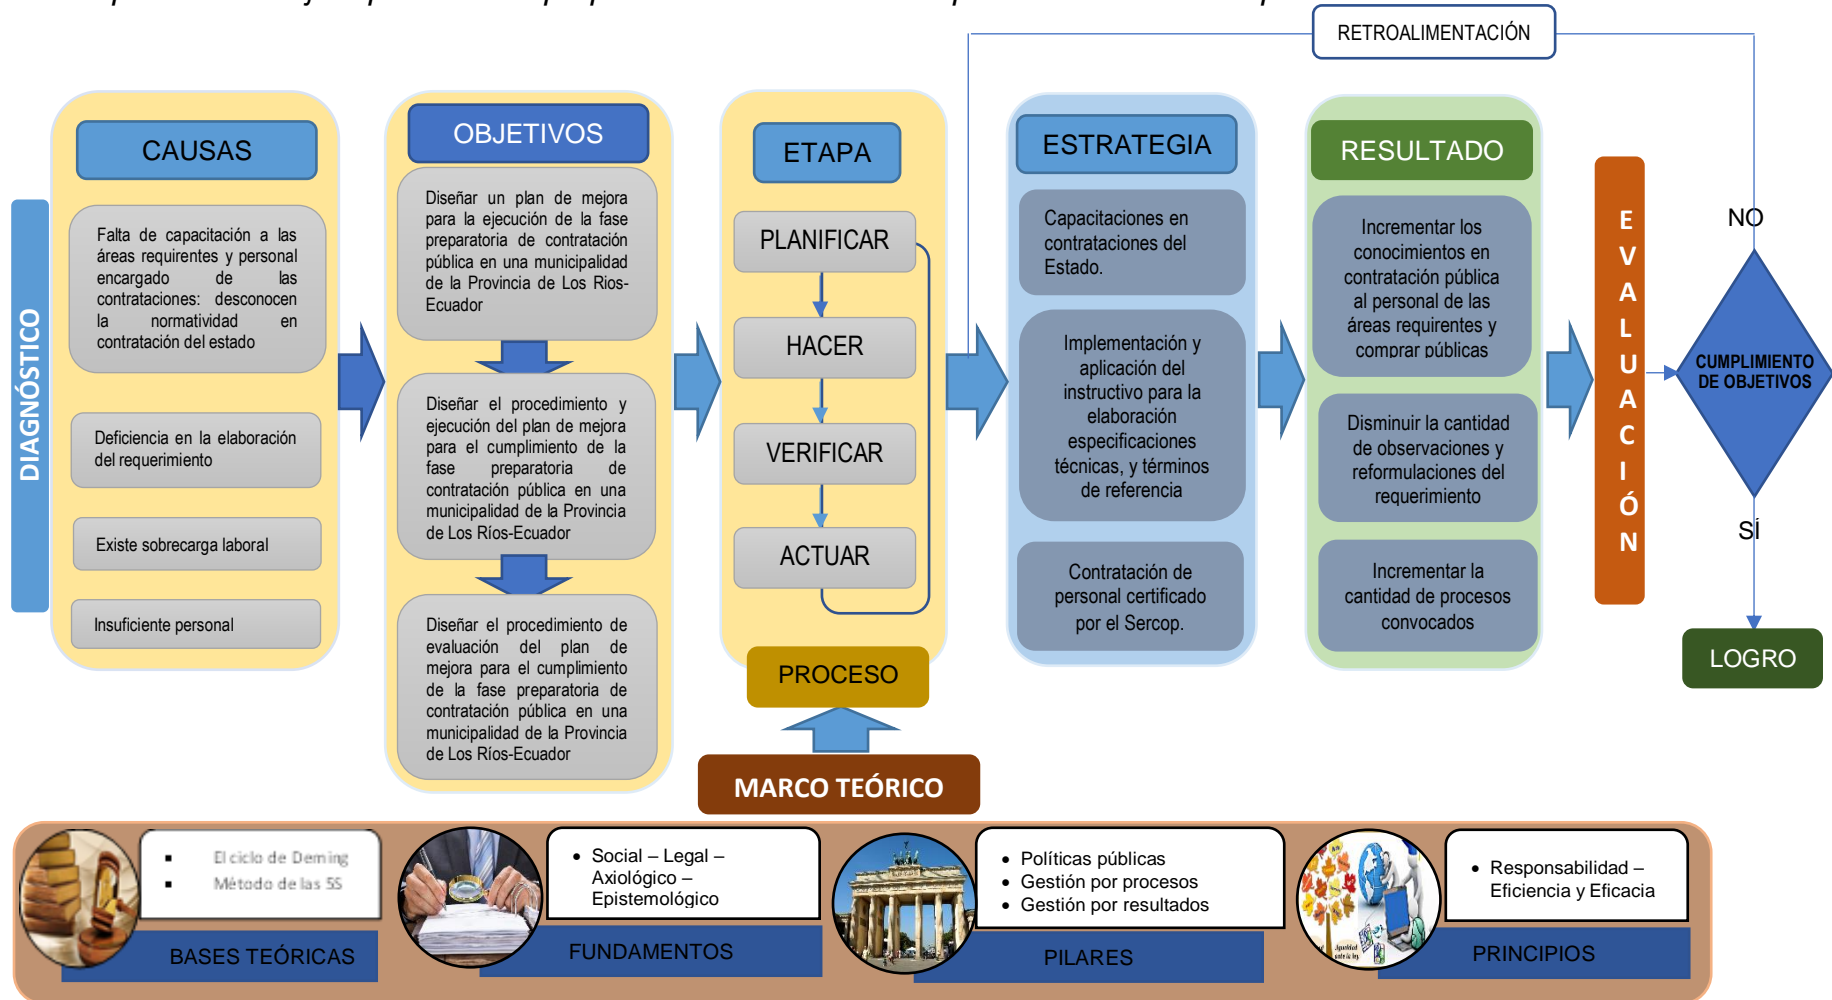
RETROALIMENTACIÓN

DIAGNÓSTICO

CAUSAS

Falta de capacitación a las áreas requirentes y personal encargado de las contrataciones: desconocen la normatividad en contratación del estado

Deficiencia en la elaboración del requerimiento

Existe sobrecarga laboral

Insuficiente personal

OBJETIVOS

Diseñar un plan de mejora para la ejecución de la fase preparatoria de contratación pública en una municipalidad de la Provincia de Los Ríos-Ecuador

Diseñar el procedimiento y ejecución del plan de mejora para el cumplimiento de la fase preparatoria de contratación pública en una municipalidad de la Provincia de Los Ríos-Ecuador

Diseñar el procedimiento de evaluación del plan de mejora para el cumplimiento de la fase preparatoria de contratación pública en una municipalidad de la Provincia de Los Ríos-Ecuador

ETAPA

PLANIFICAR

HACER

VERIFICAR

ACTUAR

PROCESO

MARCO TEÓRICO

ESTRATEGIA

Capacitaciones en contrataciones del Estado.

Implementación y aplicación del instructivo para la elaboración especificaciones técnicas, y términos de referencia

Contratación de personal certificado por el Sercop.

RESULTADO

Incrementar los conocimientos en contratación pública al personal de las áreas requerentes y comprar públicas

Disminuir la cantidad de observaciones y reformulaciones del requerimiento

Incrementar la cantidad de procesos convocados

EVALUACIÓN

NO

CUMPLIMIENTO DE OBJETIVOS

SÍ

LOGRO

- El ciclo de Deming
- Método de las 5S

BASES TEÓRICAS

- Social – Legal – Axiológico – Epistemológico

FUNDAMENTOS

- Políticas públicas
- Gestión por procesos
- Gestión por resultados

PILARES

- Responsabilidad – Eficiencia y Eficacia

PRINCIPIOS